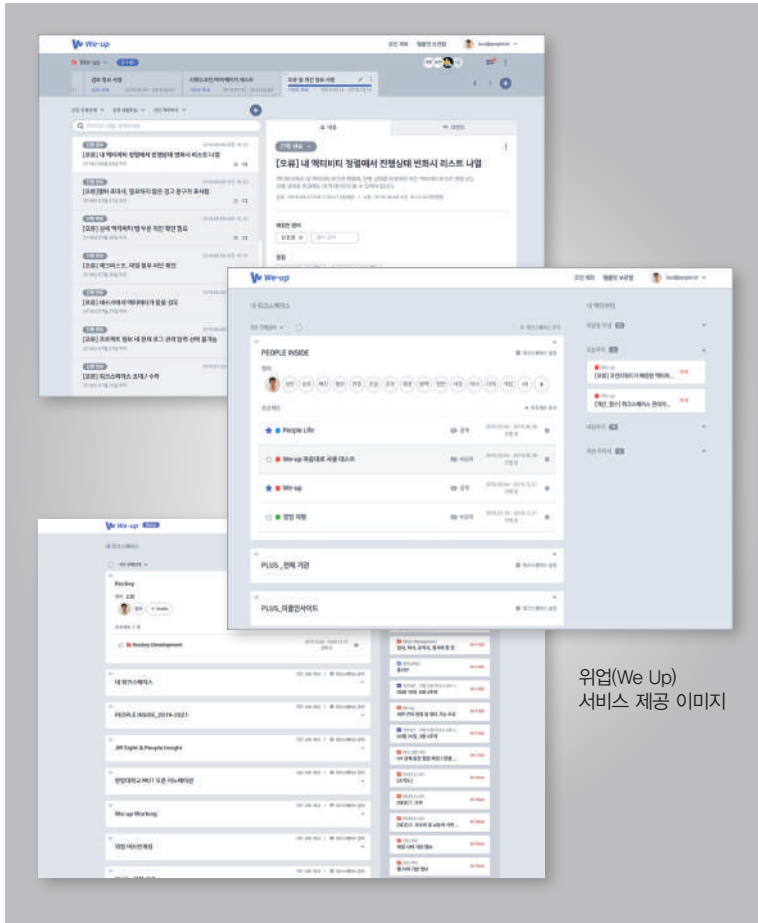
We-up

[오류] 내 액티비티 정렬에서 진행상태 변화시 리스트 나열

[오류] 내 액티비티 정렬에서 진행상태 변화시 리스트 나열

[오류] 삭제 액티비티 탭 무응 화면 확인 필요

[오류] 액티비티 생성 후 저장 확인

[오류] 워크스페이스 초대 / 수락

We-up

내 워크스페이스

PEOPLE INSIDE

People Life

We-up 워킹대로 서울 대스포

We-up

영업 회의

PLUS_전략 기관

PLUS_피플인사이트

We-up

Rockey

Rockey Development

내 워크스페이스

PEOPLE INSIDE_2019-2021

JM Sight & People Insight

We-up Working

위업(We Up)
서비스 제공 이미지